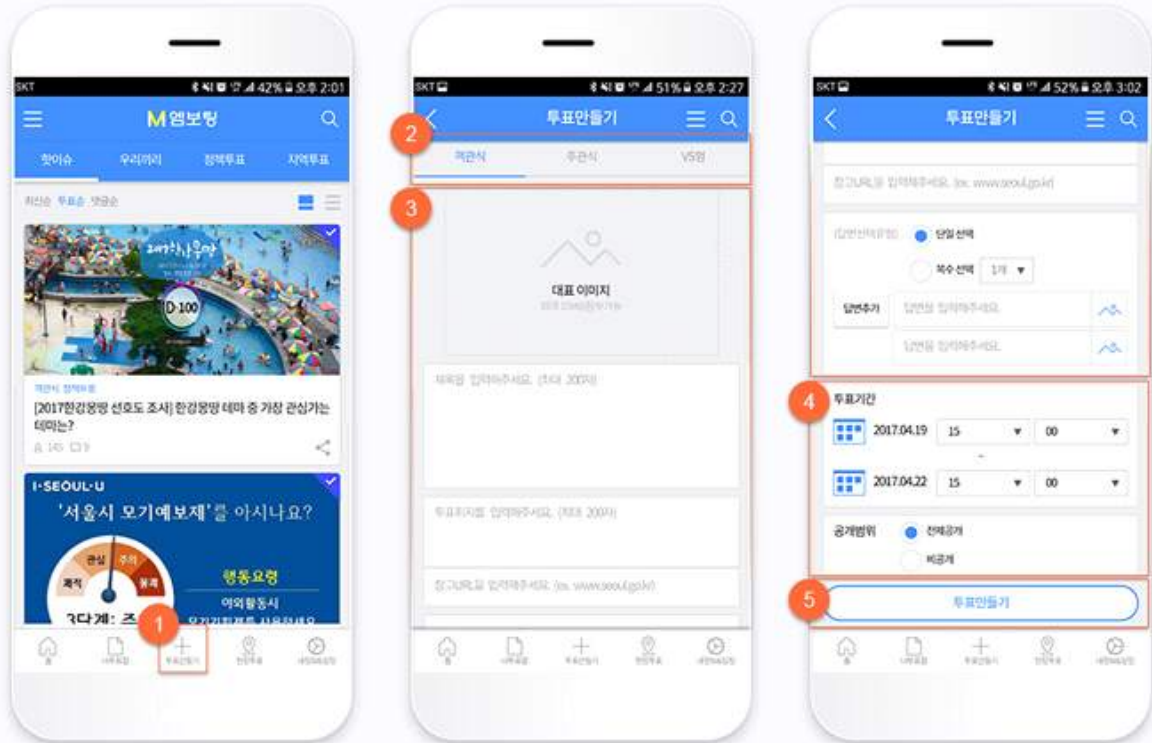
SKT 42% 오후 2:01

엠보팅

핫이슈 우리끼리 정책투표 지역투표

최신순 투표순 댓글순

D-100

객관식 정책투표

[2017한강몽땅 선호도 조사] 한강몽땅 테마 중 가장 관심가는 테마는?

145 9

I·SEOUL·U

'서울시 모기예보제'를 아시나요?

관심 주의 쾌적 불쾌

행동요령

야외활동시

3단계:

1

SKT 51% 오후 2:27

투표만들기

2

객관식 주관식 VS형

3

대표 이미지

제목을 입력해주세요. (최대 200자)

투표취지를 입력해주세요. (최대 200자)

참고URL을 입력해주세요. (ex. www.seoul.go.kr)

SKT 52% 오후 3:02

투표만들기

참고URL을 입력해주세요. (ex. www.seoul.go.kr)

답변선택유형 단일 선택

복수 선택 1개

답변추가 답변을 입력해주세요.

답변을 입력해주세요.

4

투표기간

2017.04.19 15 00

2017.04.22 15 00

공개범위 전체공개

비공개

5

투표만들기